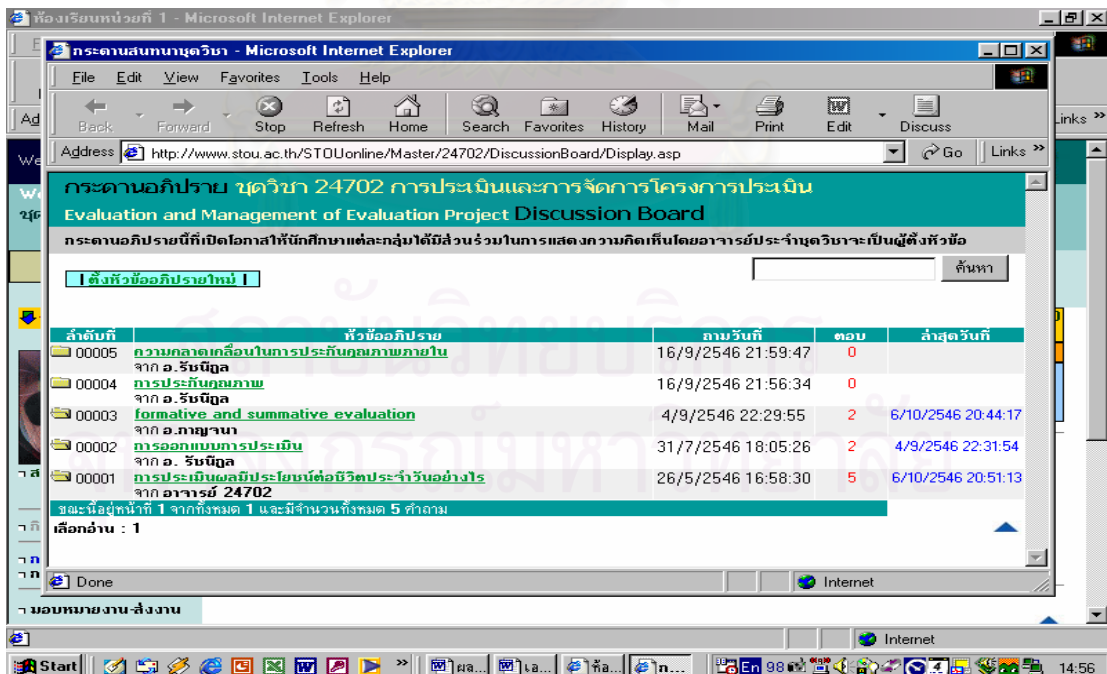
ห้องเรียนหน่วยที่ 1 - Microsoft Internet Explorer

กระดานสนทนาชุดวิชา - Microsoft Internet Explorer

File Edit View Favorites Tools Help

Back Forward Stop Refresh Home Search Favorites History Mail Print Edit Discuss

Links »

Address http://www.stou.ac.th/STOUonline/Master/24702/DiscussionBoard/Display.asp Go Links »

กระดานอภิปราย ชุดวิชา 24702 การประเมินและการจัดการโครงการประเมิน

Evaluation and Management of Evaluation Project Discussion Board

กระดานอภิปรายนี้ที่เปิดโอกาสให้นักศึกษาแต่ละกลุ่มได้มีส่วนร่วมในการแสดงความคิดเห็นโดยอาจารย์ประจำชุดวิชาจะเป็นผู้ตั้งหัวข้อ

| ตั้งหัวข้ออภิปรายใหม่ |

ค้นหา

| ลำดับที่ | หัวข้ออภิปราย | ถามวันที่ | ตอบ | ล่าสุดวันที่ |
|---|---|---|---|---|
| 00005 | ความคลาดเคลื่อนในการประกันคุณภาพภายใน จาก อ.รัชนีกูล | 16/9/2546 21:59:47 | 0 | |
| 00004 | การประกันคุณภาพ จาก อ.รัชนีกูล | 16/9/2546 21:56:34 | 0 | |
| 00003 | formative and summative evaluation จาก อ.กาญจนา | 4/9/2546 22:29:55 | 2 | 6/10/2546 20:44:17 |
| 00002 | การออกแบบการประเมิน จาก อ. รัชนีกูล | 31/7/2546 18:05:26 | 2 | 4/9/2546 22:31:54 |
| 00001 | การประเมินผลมีประโยชน์ต่อชีวิตประจำวันอย่างไร จาก อาจารย์ 24702 | 26/5/2546 16:58:30 | 5 | 6/10/2546 20:51:13 |

ขณะนี้อยู่หน้าที่ 1 จากทั้งหมด 1 และมีจำนวนทั้งหมด 5 คำถาม

เลือกอ่าน : 1

Done Internet

มอบหมายงาน-ส่งงาน

Internet

Start ผล... เอ... ห้อ... ก... 14:56